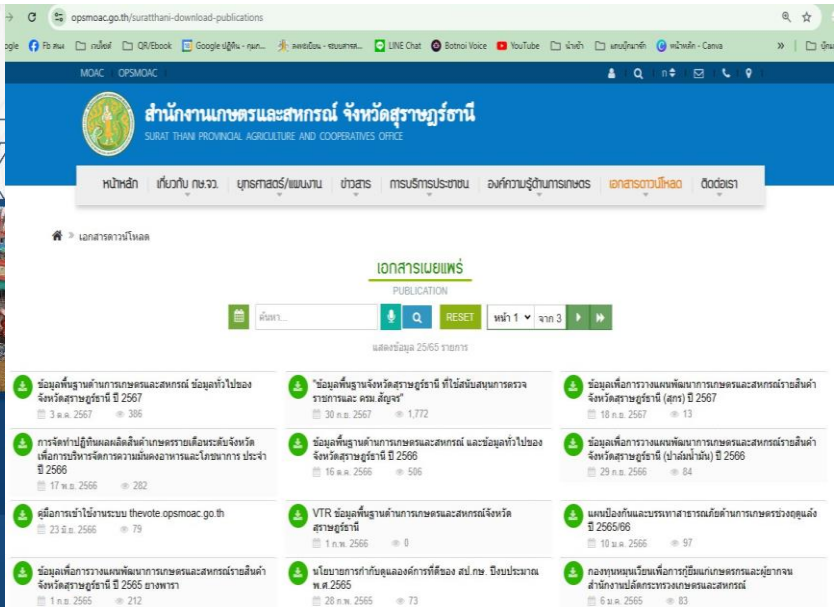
opsmoac.go.th/suratthani-download-publications

Fb สนง. | เกษตร | QR/Ebook | Google ปฏิทิน - กุมภ... | ลงทะเบียน - ระบบสารส... | LINE Chat | Botnoi Voice | YouTube | น้ำเข้า | แผนปฏิบัติ | หน้าหลัก - Canva

MOAC OPSMOAC

สำนักงานเกษตรและสหกรณ์ จังหวัดสุราษฎร์ธานี
SURAT THANI PROVINCIAL AGRICULTURE AND COOPERATIVES OFFICE

หน้าหลัก | เกี่ยวกับ กษ.จว. | ยุทธศาสตร์/แผนงาน | ข่าวสาร | การบริการประชาชน | องค์ความรู้ด้านการเกษตร | เอกสารดาวน์โหลด | ติดต่อเรา

» เอกสารดาวน์โหลด

เอกสารเผยแพร่
PUBLICATION

ค้นหา... RESET หน้า 1 จาก 3

แสดงข้อมูล 25/65 รายการ

ข้อมูลพื้นฐานด้านการเกษตรและสหกรณ์ ข้อมูลทั่วไปของจังหวัดสุราษฎร์ธานี ปี 2567
3 ต.ค. 2567 386

"ข้อมูลพื้นฐานจังหวัดสุราษฎร์ธานี ที่ใช้สนับสนุนการตรวจราชการและ ครม.สัญจร"
30 ก.ย. 2567 1,772

ข้อมูลเพื่อการวางแผนพัฒนาการเกษตรและสหกรณ์รายสินค้าจังหวัดสุราษฎร์ธานี (สุกร) ปี 2567
18 ก.ย. 2567 13

การจัดทำปฏิทินผลผลิตสินค้าเกษตรรายเดือนระดับจังหวัด เพื่อการบริหารจัดการความมั่นคงอาหารและโภชนาการ ประจำ ปี 2566
17 พ.ย. 2566 282

ข้อมูลพื้นฐานด้านการเกษตรและสหกรณ์ และข้อมูลทั่วไปของจังหวัดสุราษฎร์ธานี ปี 2566
16 ต.ค. 2566 506

ข้อมูลเพื่อการวางแผนพัฒนาการเกษตรและสหกรณ์รายสินค้าจังหวัดสุราษฎร์ธานี (ปาล์มน้ำมัน) ปี 2566
29 ก.ย. 2566 84

คู่มือการเข้าใช้งานระบบ thevote.opsmoac.go.th
23 มิ.ย. 2566 79

VTR ข้อมูลพื้นฐานด้านการเกษตรและสหกรณ์จังหวัดสุราษฎร์ธานี
1 ก.พ. 2566 0

แผนป้องกันและบรรเทาสาธารณภัยด้านการเกษตรช่วงฤดูแล้ง ปี 2565/66
10 ม.ค. 2566 97

ข้อมูลเพื่อการวางแผนพัฒนาการเกษตรและสหกรณ์รายสินค้าจังหวัดสุราษฎร์ธานี ปี 2565 ยางพารา
1 ก.ย. 2565 212

นโยบายการกำกับดูแลองค์การที่ดีของ สป.กษ. ปีงบประมาณ พ.ศ.2565
28 ก.ค. 2565 73

กองทุนหมุนเวียนเพื่อการกู้ยืมแก่เกษตรกรและผู้ยากจน สำนักงานปลัดกระทรวงเกษตรและสหกรณ์
6 ม.ค. 2565 83